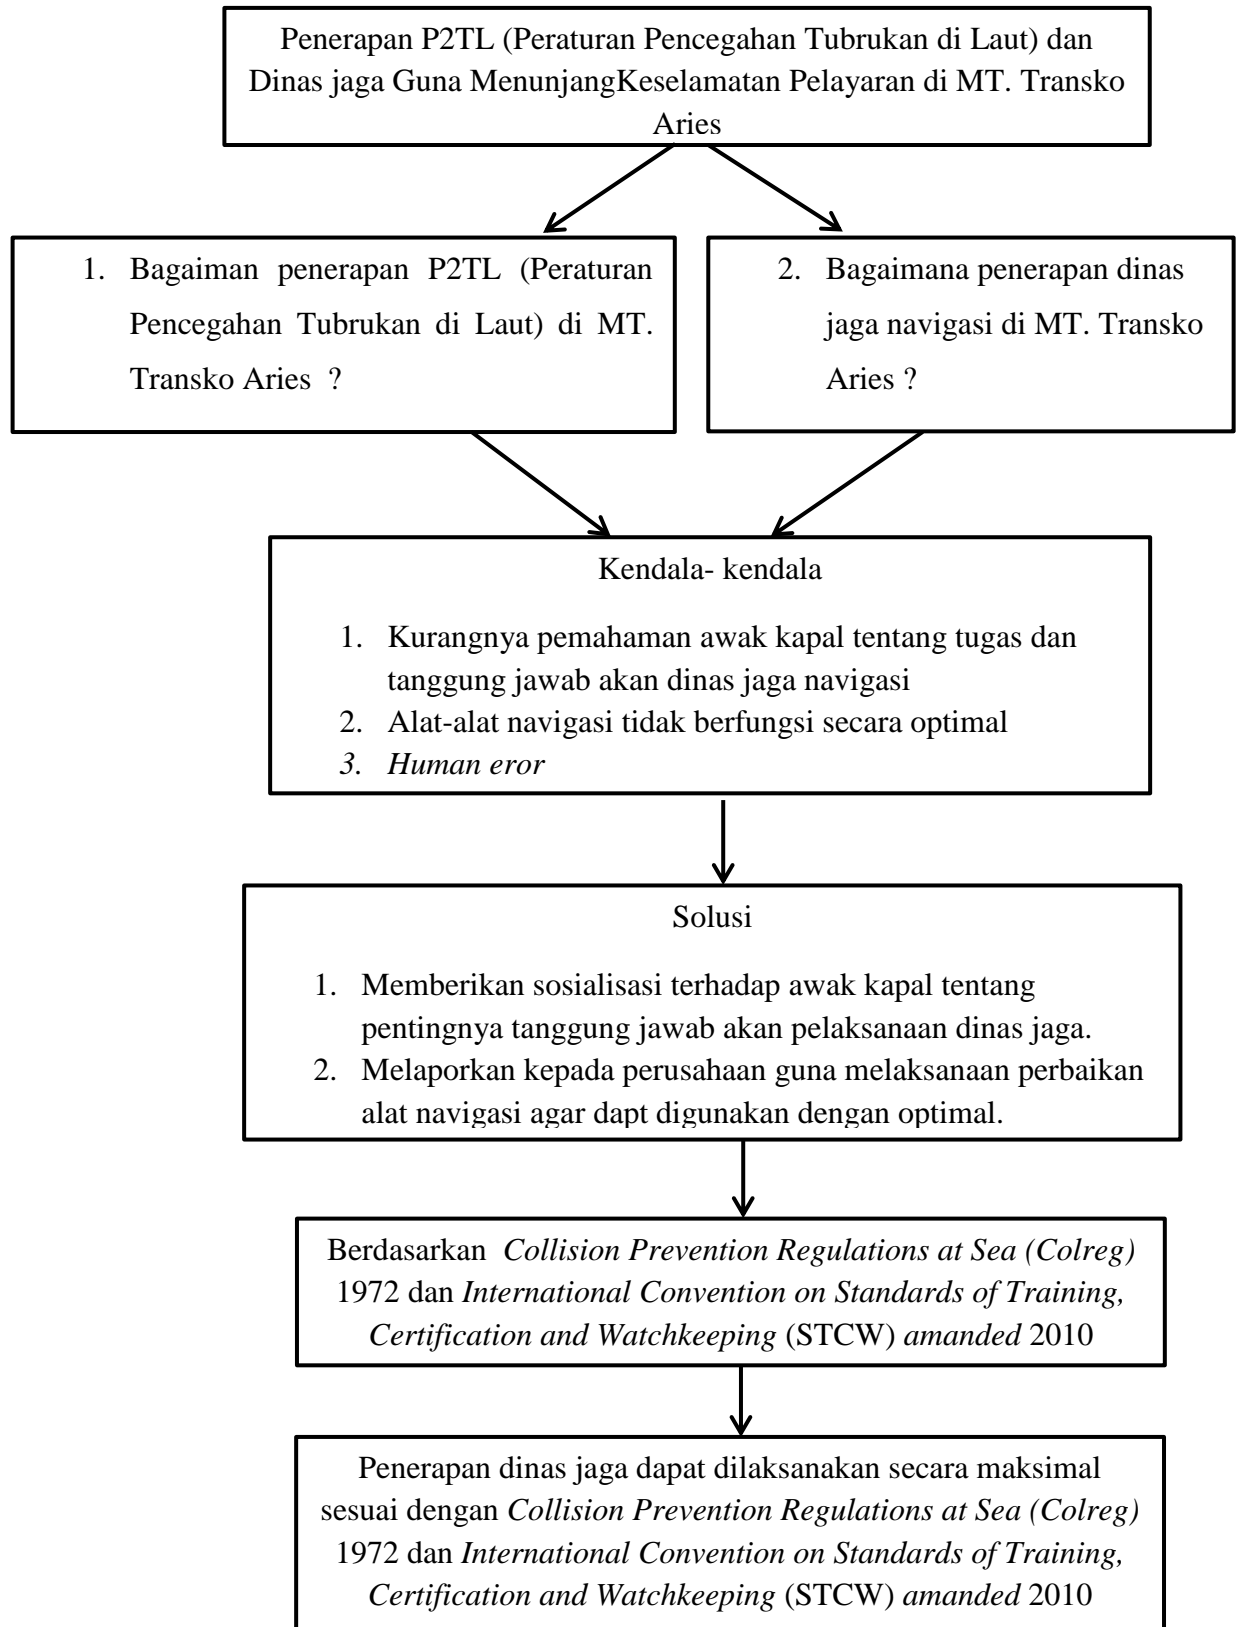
Penerapan P2TL (Peraturan Pencegahan Tubrukan di Laut) dan Dinas jaga Guna MenunjangKeselamatan Pelayaran di MT. Transko Aries

1. Bagaiman penerapan P2TL (Peraturan Pencegahan Tubrukan di Laut) di MT. Transko Aries ?

2. Bagaimana penerapan dinas jaga navigasi di MT. Transko Aries ?

Kendala- kendala

1. Kurangnya pemahaman awak kapal tentang tugas dan tanggung jawab akan dinas jaga navigasi
2. Alat-alat navigasi tidak berfungsi secara optimal
3. Human eror

Solusi

1. Memberikan sosialisasi terhadap awak kapal tentang pentingnya tanggung jawab akan pelaksanaan dinas jaga.
2. Melaporkan kepada perusahaan guna melaksanaan perbaikan alat navigasi agar dapt digunakan dengan optimal.

Berdasarkan Collision Prevention Regulations at Sea (Colreg) 1972 dan International Convention on Standards of Training, Certification and Watchkeeping (STCW) amanded 2010

Penerapan dinas jaga dapat dilaksanakan secara maksimal sesuai dengan Collision Prevention Regulations at Sea (Colreg) 1972 dan International Convention on Standards of Training, Certification and Watchkeeping (STCW) amanded 2010